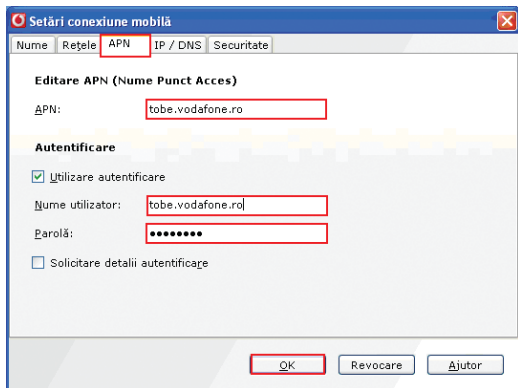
Setări conexiune mobilă

Nume | Reţele | APN | IP / DNS | Securitate

Editare APN (Nume Punct Acces)

APN: tobe.vodafone.ro

Autentificare

Utilizare autentificare

Nume utilizator: tobe.vodafone.ro

Parolă: ••••••••

Solicitare detalii autentificare

OK | Revocare | Ajutor